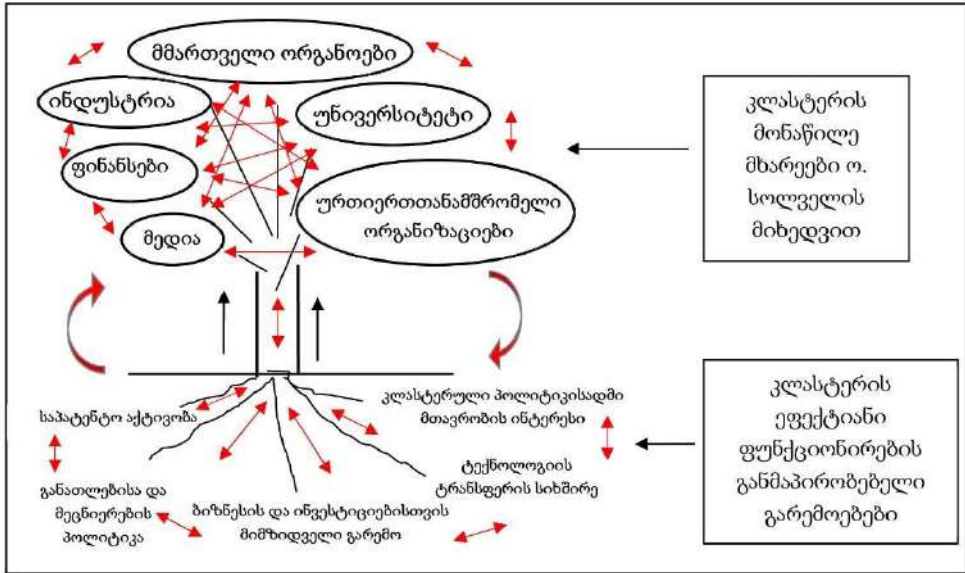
მმართველი ორგანოები

ინდუსტრია

უნივერსიტეტი

ფინანსები

ურთიერთთანამშრომელი ორგანიზაციები

მედია

კლასტერის მონაწილე მხარეები ო. სოლველის მიხედვით

საპატენტო აქტივობა

კლასტერული პოლიტიკისადმი მთავრობის ინტერესი

ტექნოლოგიის ტრანსფერის სიხშირე

განათლებისა და მეცნიერების პოლიტიკა

ბიზნესის და ინვესტიციებისთვის მიმზიდველი გარემო

კლასტერის ეფექტიანი ფუნქციონირების განმაპირობებელი გარემოებები